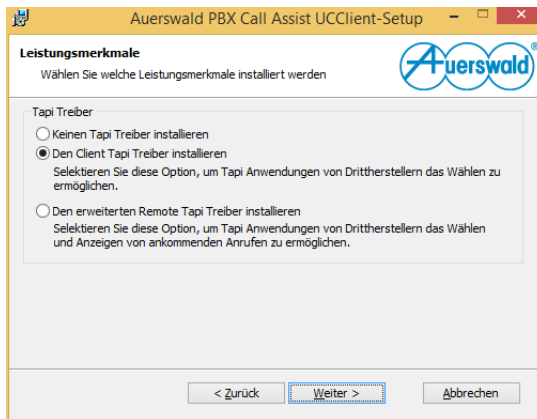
Auerswald PBX Call Assist UCClient-Setup

Leistungsmerkmale

Wählen Sie welche Leistungsmerkmale installiert werden

Auerswald®

Tapi Treiber

Keinen Tapi Treiber installieren

Den Client Tapi Treiber installieren

Selektieren Sie diese Option, um Tapi Anwendungen von Drittherstellern das Wählen zu ermöglichen.

Den erweiterten Remote Tapi Treiber installieren

Selektieren Sie diese Option, um Tapi Anwendungen von Drittherstellern das Wählen und Anzeigen von ankommenden Anrufen zu ermöglichen.

< Zurück

Weiter >

Abbrechen